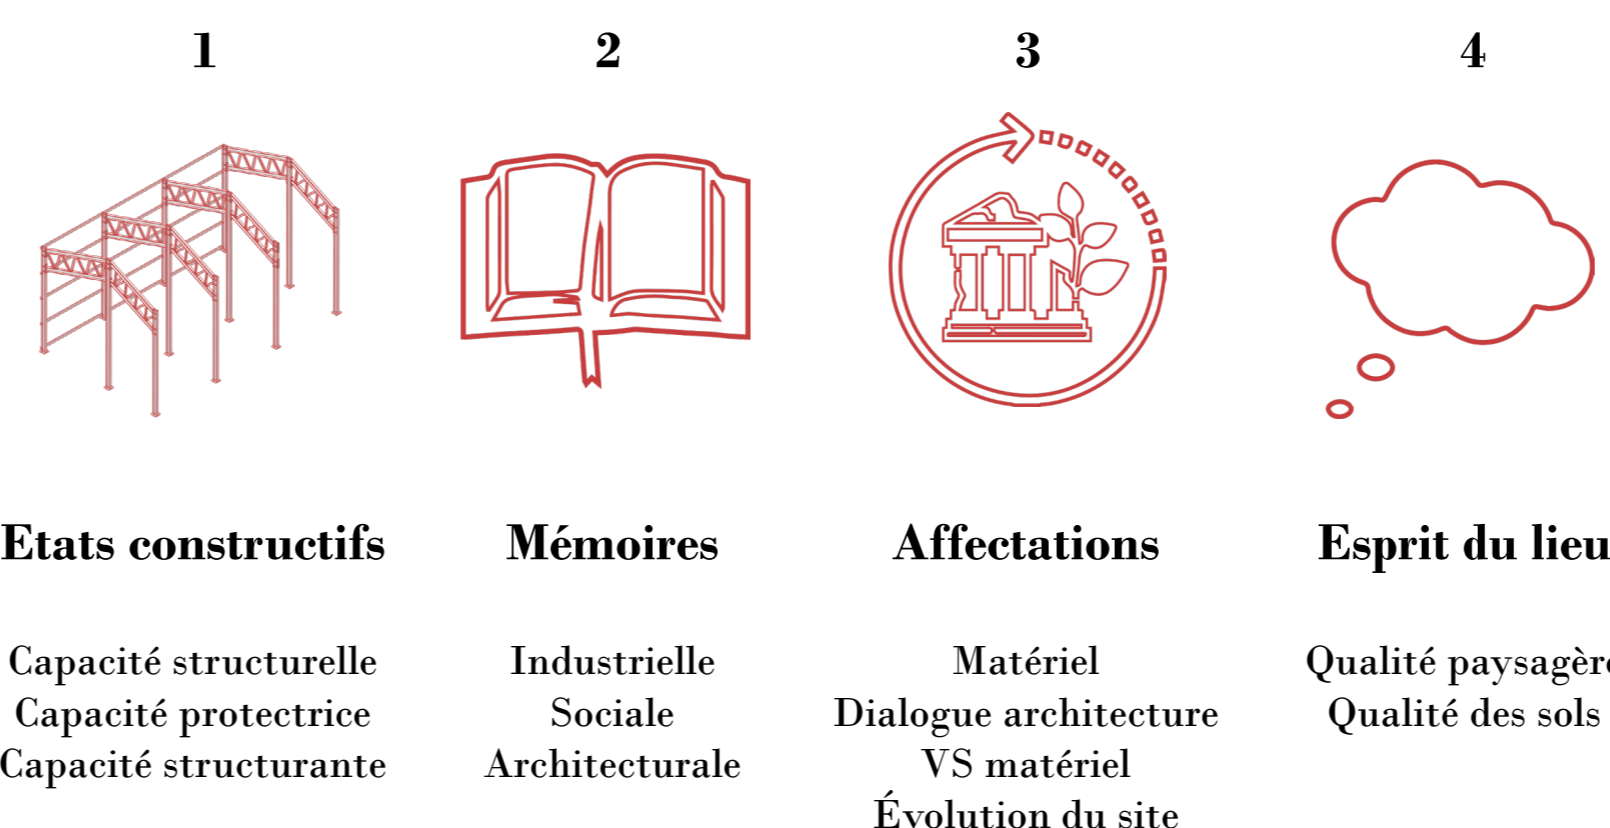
1

Etats constructifs

Capacité structurelle
Capacité protectrice
Capacité structurante

2

Mémoires

Industrielle
Sociale
Architecturale

3

Affectations

Matériel
Dialogue architecture VS matériel
Évolution du site

4

Esprit du lieu

Qualité paysagèr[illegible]
Qualité des sols